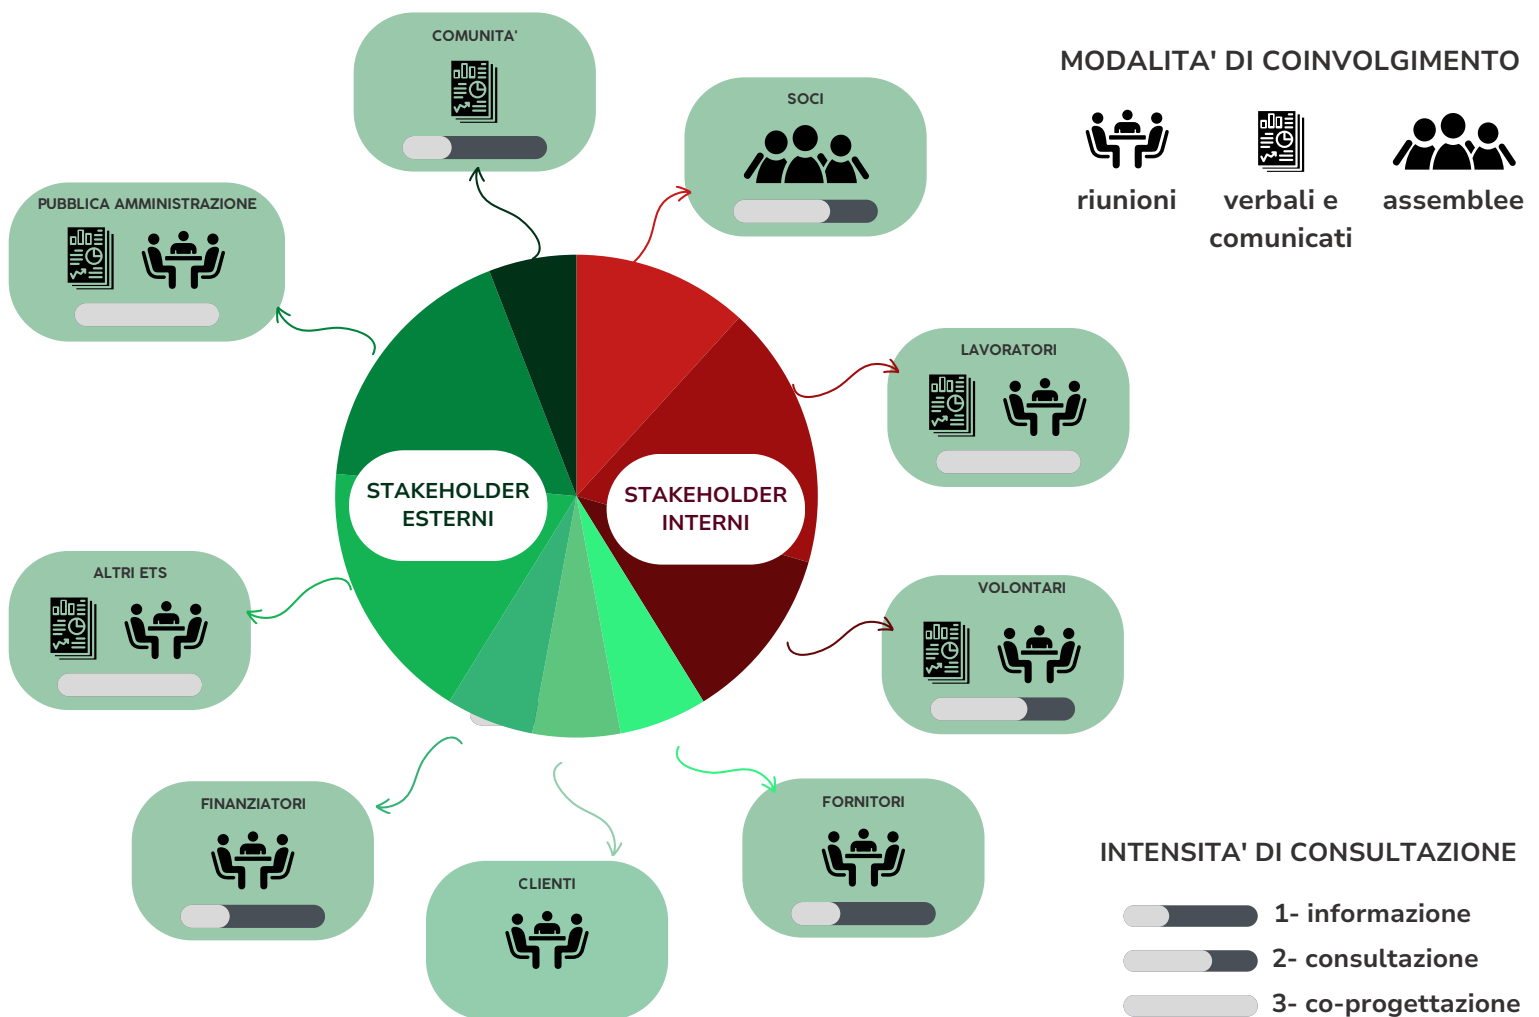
COMUNITA'

SOCI

MODALITA' DI COINVOLGIMENTO

riunioni

verbali e comunicati

assemblee

PUBBLICA AMMINISTRAZIONE

LAVORATORI

STAKEHOLDER ESTERNI

STAKEHOLDER INTERNI

ALTRI ETS

VOLONTARI

FINANZIATORI

CLIENTI

FORNITORI

INTENSITA' DI CONSULTAZIONE

1- informazione

2- consultazione

3- co-progettazione